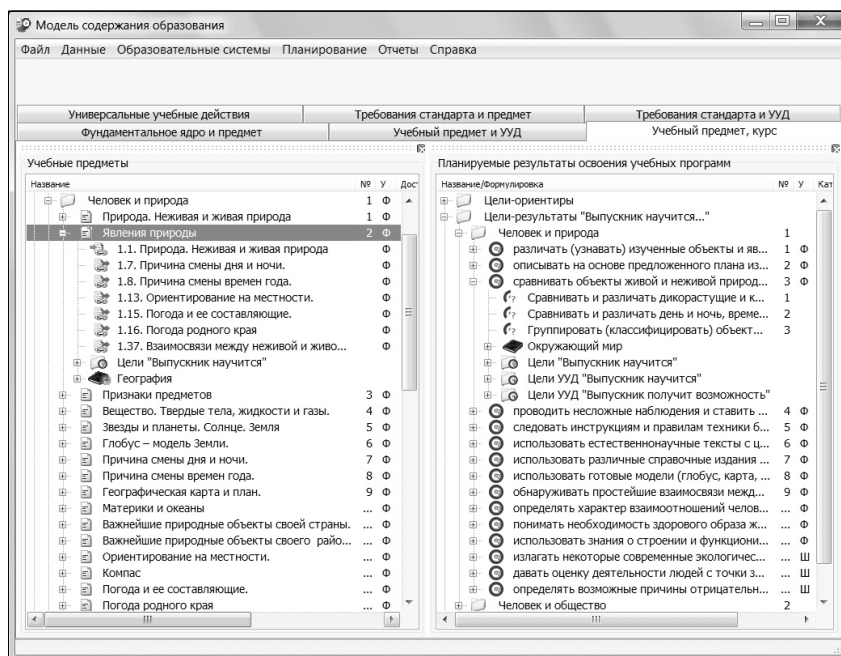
Модель содержания образования

Файл Данные Образовательные системы Планирование Отчеты Справка

Универсальные учебные действия | Требования стандарта и предмет | Требования стандарта и УУД
Фундаментальное ядро и предмет | Учебный предмет и УУД | Учебный предмет, курс

Учебные предметы

| Название | № | У | Дост |
|---|---|---|---|
| Человек и природа | 1 | Ф | |
| Природа. Неживая и живая природа | 1 | Ф | |
| Явления природы | 2 | Ф | |
| 1.1. Природа. Неживая и живая природа | | Ф | |
| 1.7. Причина смены дня и ночи. | | Ф | |
| 1.8. Причина смены времен года. | | Ф | |
| 1.13. Ориентирование на местности. | | Ф | |
| 1.15. Погода и ее составляющие. | | Ф | |
| 1.16. Погода родного края | | Ф | |
| 1.37. Взаимосвязи между неживой и живо... | | Ф | |
| Цели "Выпускник научится" | | | |
| География | | | |
| Признаки предметов | 3 | Ф | |
| Вещество. Твердые тела, жидкости и газы. | 4 | Ф | |
| Звезды и планеты. Солнце. Земля | 5 | Ф | |
| Глобус – модель Земли. | 6 | Ф | |
| Причина смены дня и ночи. | 7 | Ф | |
| Причина смены времен года. | 8 | Ф | |
| Географическая карта и план. | 9 | Ф | |
| Материки и океаны | ... | Ф | |
| Важнейшие природные объекты своей страны. | ... | Ф | |
| Важнейшие природные объекты своего райо... | ... | Ф | |
| Ориентирование на местности. | ... | Ф | |
| Компас | ... | Ф | |
| Погода и ее составляющие. | ... | Ф | |
| Погода родного края | ... | Ф | |

Планируемые результаты освоения учебных программ

| Название/Формулировка | № | У | Кат |
|---|---|---|---|
| Цели-ориентиры | | | |
| Цели-результаты "Выпускник научится..." | | | |
| Человек и природа | 1 | | |
| различать (узнавать) изученные объекты и яв... | 1 | Ф | |
| описывать на основе предложенного плана из... | 2 | Ф | |
| сравнивать объекты живой и неживой природ... | 3 | Ф | |
| Сравнивать и различать дикорастущие и к... | 1 | | |
| Сравнивать и различать день и ночь, време... | 2 | | |
| Группировать (классифицировать) объект... | 3 | | |
| Окружающий мир | | | |
| Цели "Выпускник научится" | | | |
| Цели УУД "Выпускник научится" | | | |
| Цели УУД "Выпускник получит возможность" | | | |
| проводить несложные наблюдения и ставить ... | 4 | Ф | |
| следовать инструкциям и правилам техники б... | 5 | Ф | |
| использовать естественнонаучные тексты с ц... | 6 | Ф | |
| использовать различные справочные издания ... | 7 | Ф | |
| использовать готовые модели (глобус, карта, ... | 8 | Ф | |
| обнаруживать простейшие взаимосвязи межд... | 9 | Ф | |
| определять характер взаимоотношений чело... | ... | Ф | |
| понимать необходимость здорового образа ж... | ... | Ф | |
| использовать знания о строении и функциони... | ... | Ф | |
| излагать некоторые современные экологичес... | ... | Ш | |
| давать оценку деятельности людей с точки з... | ... | Ш | |
| определять возможные причины отрицательн... | ... | Ш | |
| Человек и общество | 2 | | |